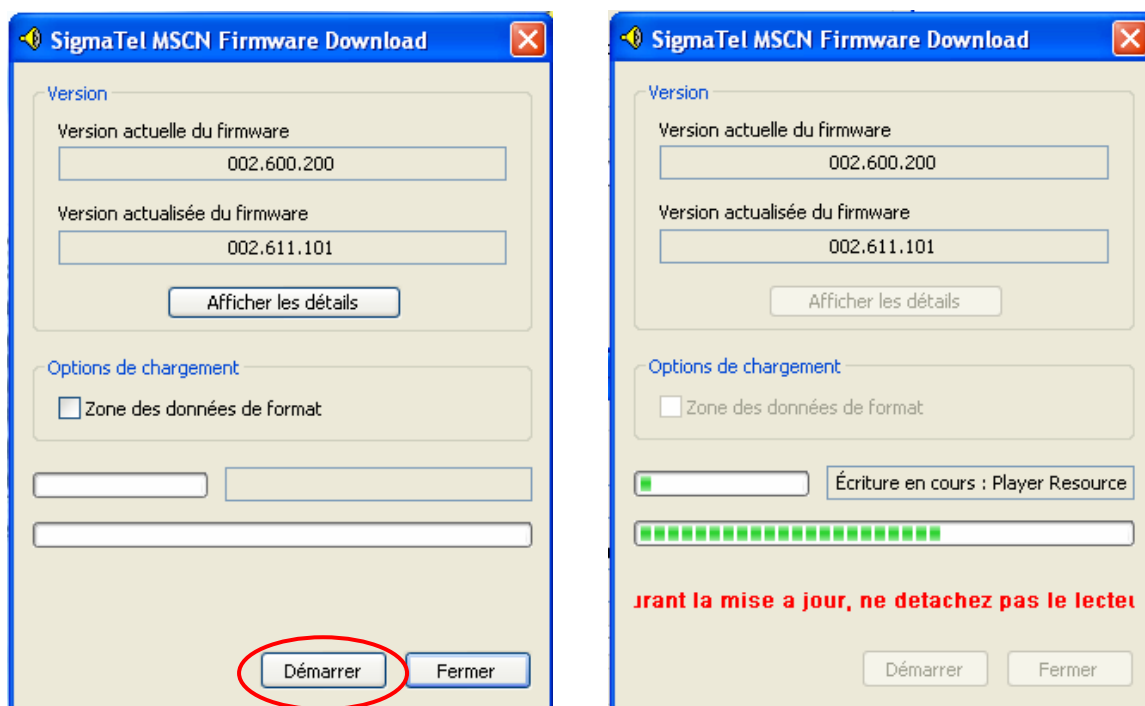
SigmaTel MSCN Firmware Download

Version

Version actuelle du firmware

002.600.200

Version actualisée du firmware

002.611.101

Afficher les détails

Options de chargement

Zone des données de format

Démarrer

Fermer

SigmaTel MSCN Firmware Download

Version

Version actuelle du firmware

002.600.200

Version actualisée du firmware

002.611.101

Afficher les détails

Options de chargement

Zone des données de format

Écriture en cours : Player Resource

ırant la mise a jour, ne detachez pas le lecteı

Démarrer

Fermer